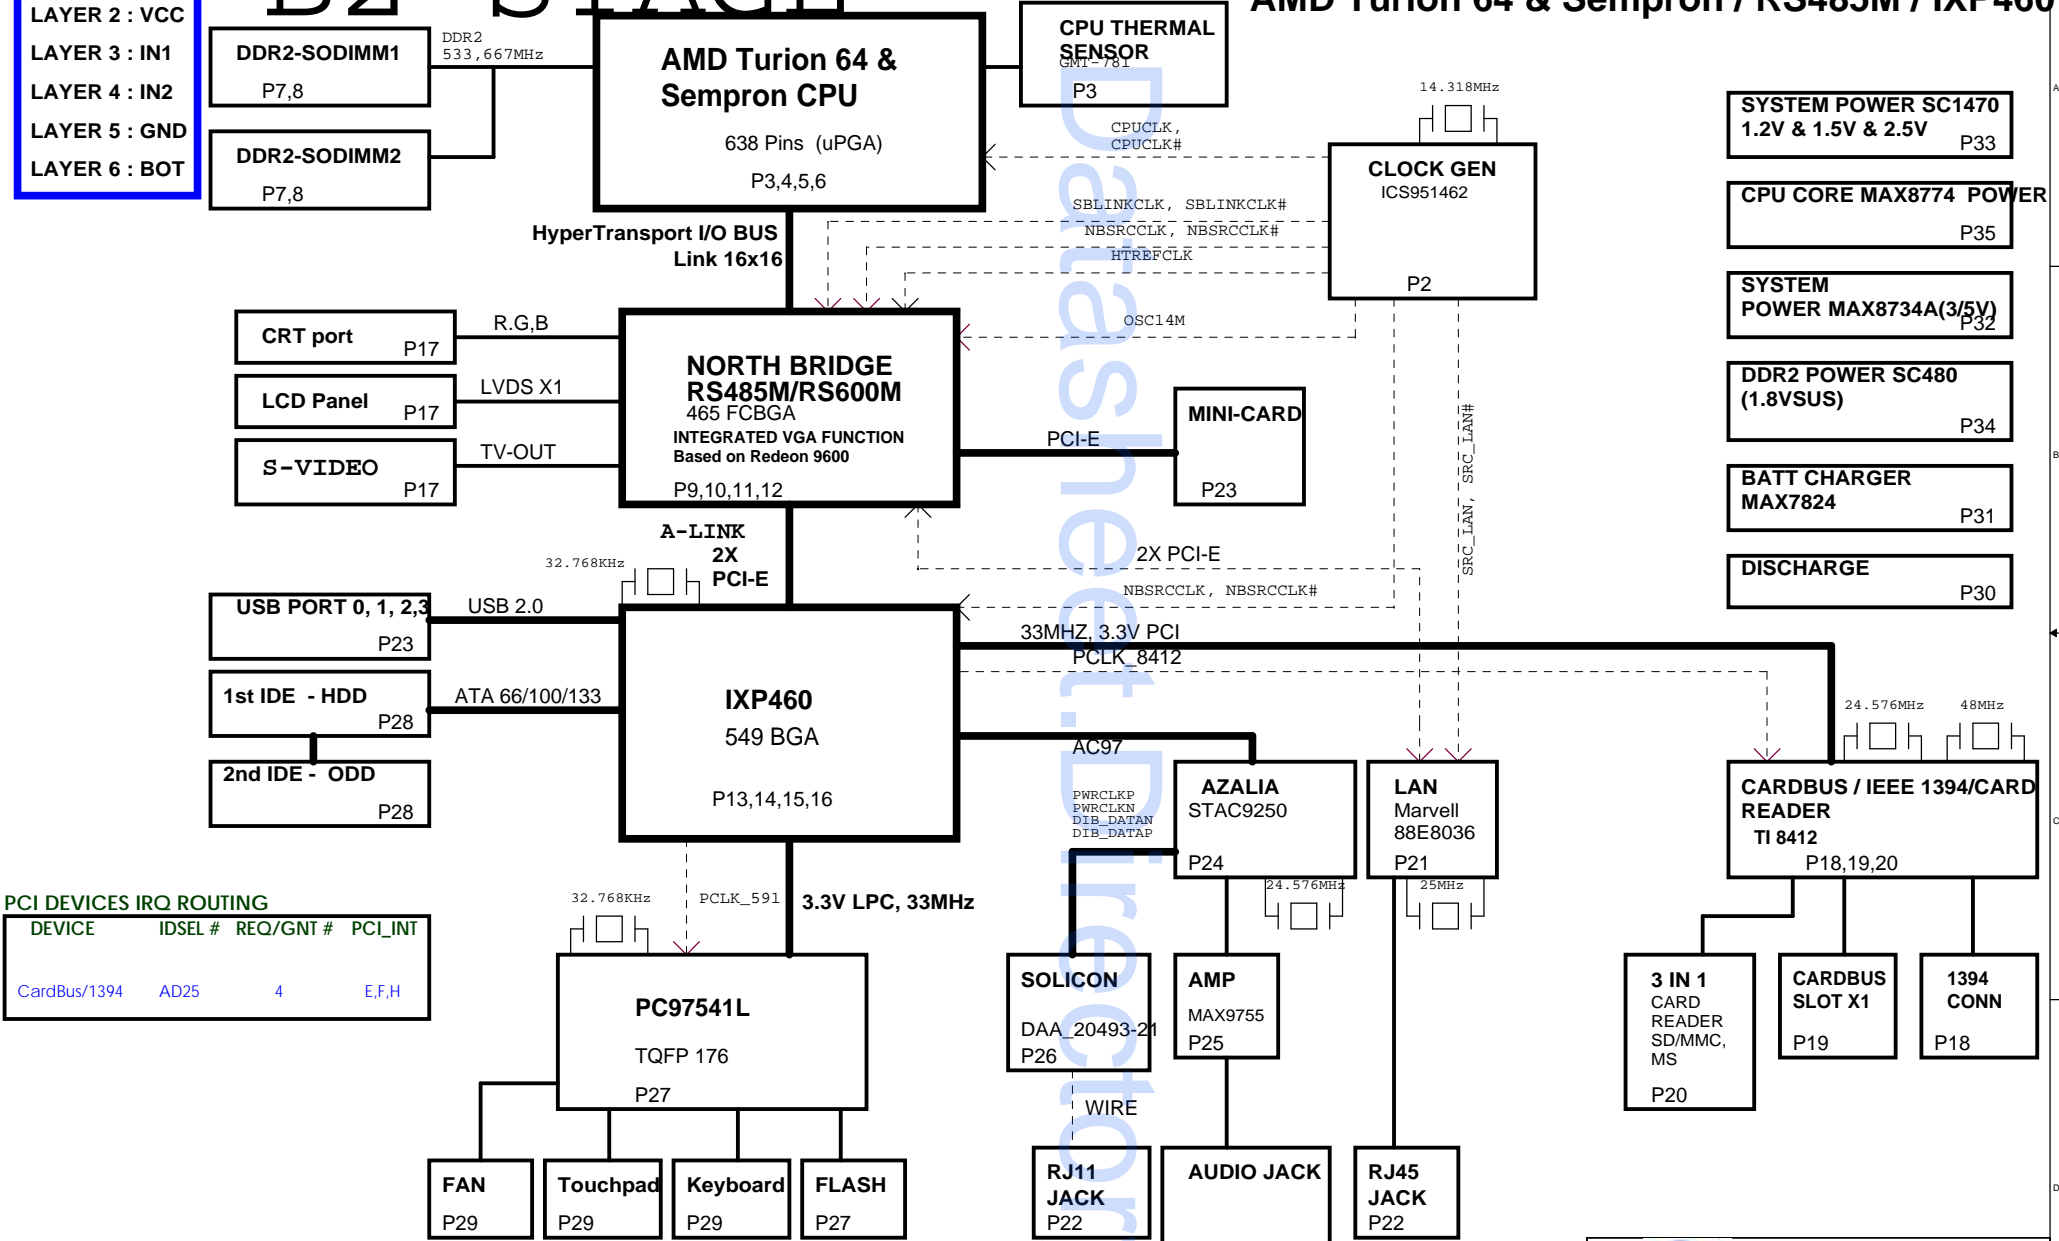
LAYER 2 : VCC
LAYER 3 : IN1
LAYER 4 : IN2
LAYER 5 : GND
LAYER 6 : BOT

AMD Turion 64 & Sempron / RS485M / IXP460

DDR2-SODIMM1
P7,8

DDR2 533,667MHz

DDR2-SODIMM2
P7,8

AMD Turion 64 & Sempron CPU
638 Pins (uPGA)
P3,4,5,6

CPU THERMAL SENSOR
GMT-781
P3

14.318MHz

CPUCLK, CPUCLK#

CLOCK GEN
ICS951462
P2

SYSTEM POWER SC1470
1.2V & 1.5V & 2.5V
P33

CPU CORE MAX8774 POWER
P35

SYSTEM POWER MAX8734A(3/5V)
P32

DDR2 POWER SC480 (1.8VSUS)
P34

BATT CHARGER MAX7824
P31

DISCHARGE
P30

SBLINKCLK, SBLINKCLK#
NBSRCCLK, NBSRCCLK#
HTREFCLK

HyperTransport I/O BUS
Link 16x16

CRT port
P17
R.G,B

LCD Panel
P17
LVDS X1

S-VIDEO
P17
TV-OUT

OSC14M

NORTH BRIDGE
RS485M/RS600M
465 FCBGA
INTEGRATED VGA FUNCTION
Based on Redeon 9600
P9,10,11,12

PCI-E

MINI-CARD
P23

SRC_LAN, SRC_LAN#

A-LINK
2X
PCI-E

32.768KHz

2X PCI-E

NBSRCCLK, NBSRCCLK#

USB PORT 0, 1, 2,3
P23
USB 2.0

33MHZ, 3.3V PCI
PCLK_8412

1st IDE - HDD
P28
ATA 66/100/133

2nd IDE - ODD
P28

IXP460
549 BGA
P13,14,15,16

AC97

24.576MHz 48MHz

AZALIA
STAC9250
P24

LAN
Marvell
88E8036
P21

CARDBUS / IEEE 1394/CARD READER
TI 8412
P18,19,20

PWRCLKP
PWRCLKN
DIB_DATAN
DIB_DATAP

24.576MHz
25MHz

PCI DEVICES IRQ ROUTING
| DEVICE | IDSEL # | REQ/GNT # | PCI_INT |
|---|---|---|---|
| CardBus/1394 | AD25 | 4 | E,F,H |

32.768KHz
PCLK_591
3.3V LPC, 33MHz

PC97541L
TQFP 176
P27

SOLICON
DAA_20493-21
P26

AMP
MAX9755
P25

3 IN 1
CARD READER
SD/MMC,
MS
P20

CARDBUS SLOT X1
P19

1394 CONN
P18

WIRE

FAN
P29

Touchpad
P29

Keyboard
P29

FLASH
P27

RJ11 JACK
P22

AUDIO JACK

RJ45 JACK
P22